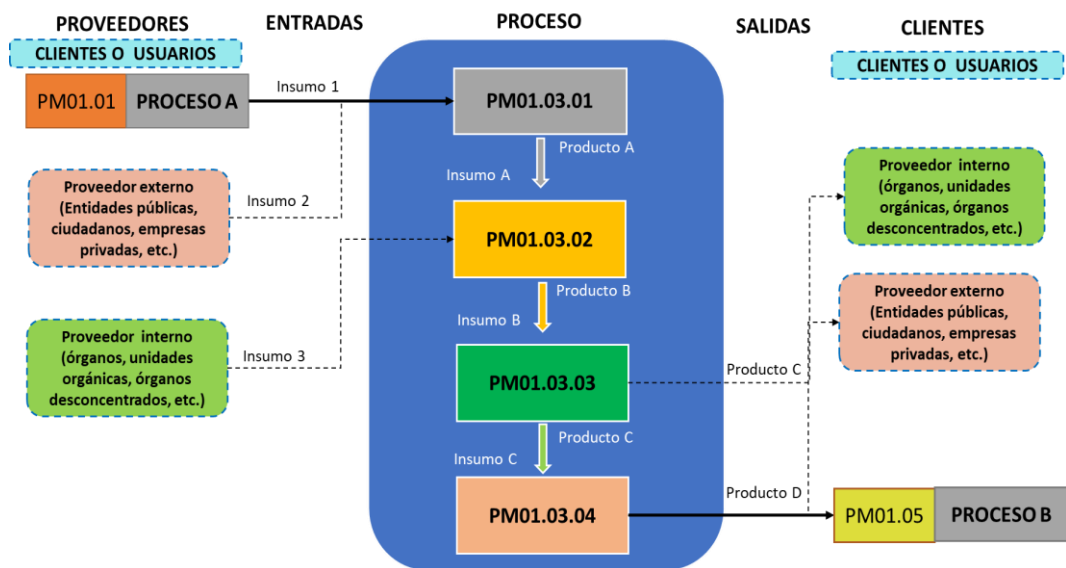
PROVEEDORES

ENTRADAS

PROCESO

SALIDAS

CLIENTES

CLIENTES O USUARIOS

CLIENTES O USUARIOS

PM01.01 PROCESO A

Insumo 1

PM01.03.01

Producto A

Insumo A

Proveedor externo (Entidades públicas, ciudadanos, empresas privadas, etc.)

Insumo 2

PM01.03.02

Proveedor interno (órganos, unidades orgánicas, órganos desconcentrados, etc.)

Proveedor externo (Entidades públicas, ciudadanos, empresas privadas, etc.)

Producto B

Insumo B

Proveedor interno (órganos, unidades orgánicas, órganos desconcentrados, etc.)

Insumo 3

PM01.03.03

Producto C

Producto C

Insumo C

PM01.03.04

Producto D

PM01.05 PROCESO B